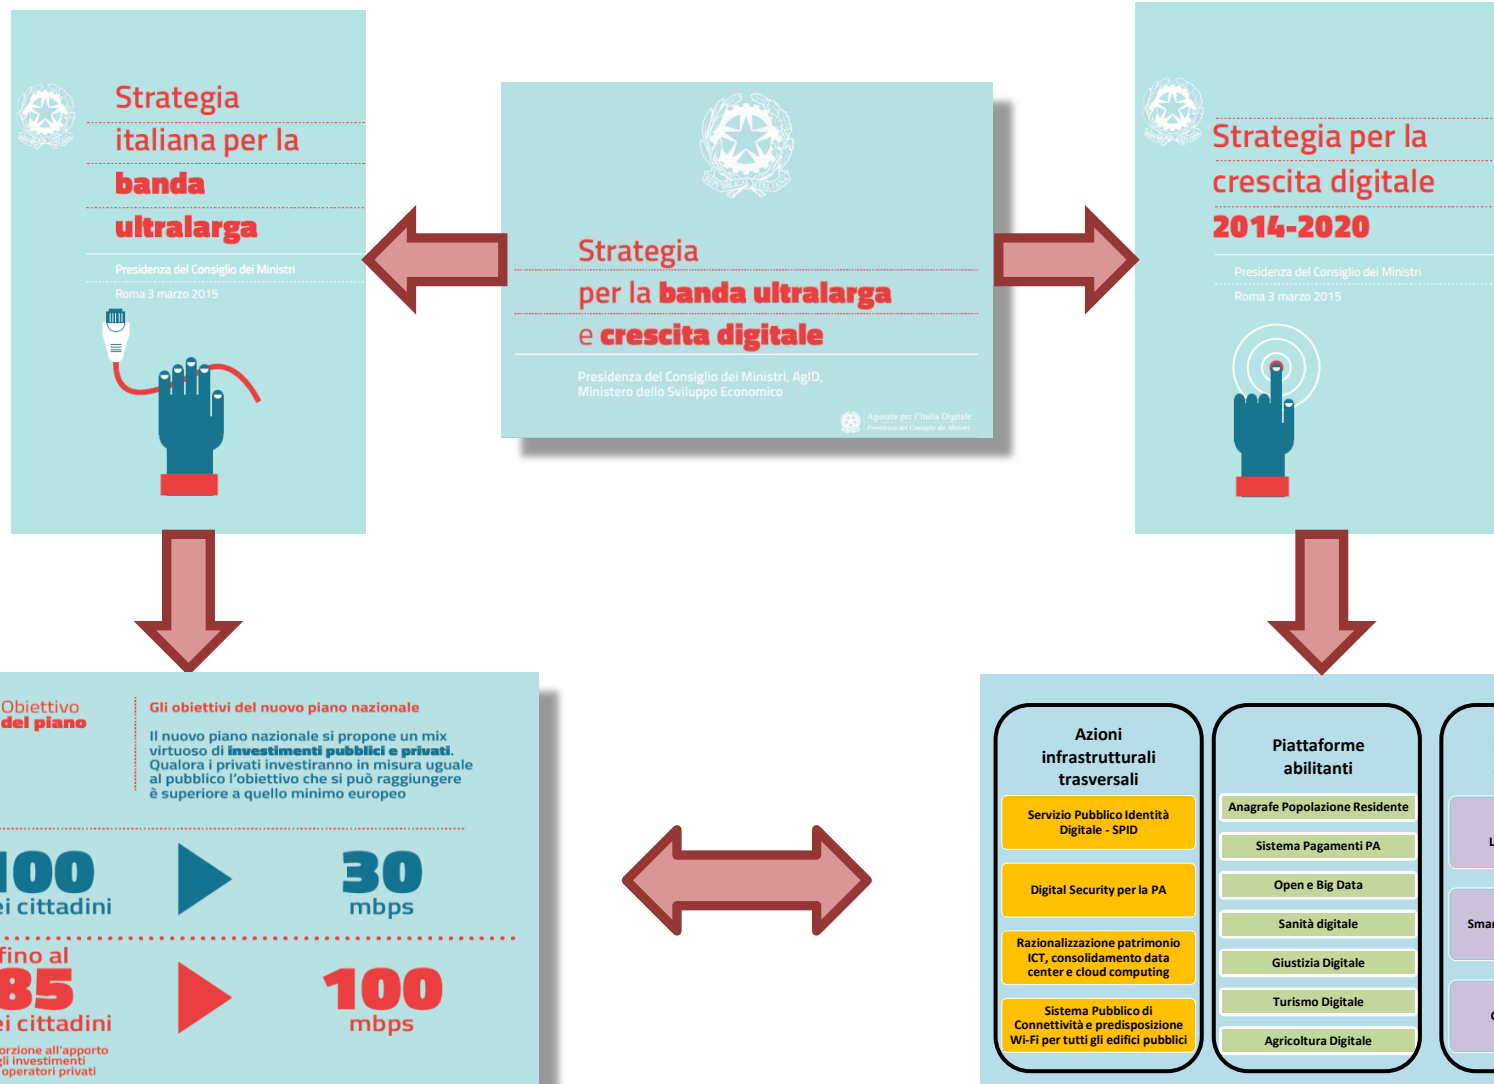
Strategia italiana per la banda ultralarga

Presidenza del Consiglio dei Ministri

Roma 3 marzo 2015

Strategia per la banda ultralarga e crescita digitale

Presidenza del Consiglio dei Ministri, AgID, Ministero dello Sviluppo Economico

Agenzia per l'Italia Digitale
Presidenza del Consiglio dei Ministri

Strategia per la crescita digitale 2014-2020

Presidenza del Consiglio dei Ministri

Roma 3 marzo 2015

Obiettivo del piano

Gli obiettivi del nuovo piano nazionale

Il nuovo piano nazionale si propone un mix virtuoso di investimenti pubblici e privati. Qualora i privati investiranno in misura uguale al pubblico l'obiettivo che si può raggiungere è superiore a quello minimo europeo

100 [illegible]ei cittadini

30 mbps

fino al 85 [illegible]ei cittadini

100 mbps

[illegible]orzione all'apporto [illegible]gli investimenti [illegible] operatori privati

Azioni infrastrutturali trasversali

Servizio Pubblico Identità Digitale - SPID

Digital Security per la PA

Razionalizzazione patrimonio ICT, consolidamento data center e cloud computing

Sistema Pubblico di Connettività e predisposizione Wi-Fi per tutti gli edifici pubblici

Piattaforme abilitanti

Anagrafe Popolazione Residente

Sistema Pagamenti PA

Open e Big Data

Sanità digitale

Giustizia Digitale

Turismo Digitale

Agricoltura Digitale

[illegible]

Smar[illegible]

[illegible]